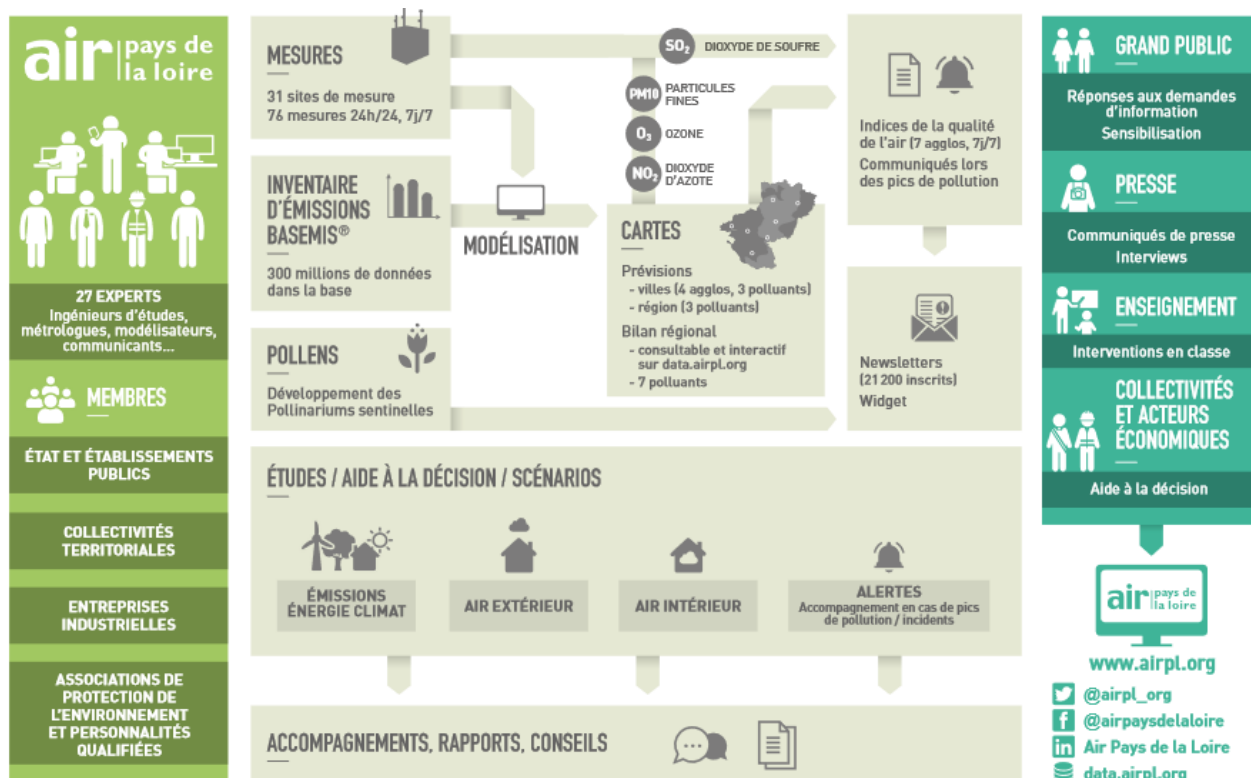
air pays de la loire

27 EXPERTS
Ingénieurs d'études, métrologues, modélisateurs, communicants...

MEMBRES

ÉTAT ET ÉTABLISSEMENTS PUBLICS

COLLECTIVITÉS TERRITORIALES

ENTREPRISES INDUSTRIELLES

ASSOCIATIONS DE PROTECTION DE L'ENVIRONNEMENT ET PERSONNALITÉS QUALIFIÉES

MESURES
31 sites de mesure
76 mesures 24h/24, 7j/7

INVENTAIRE D'ÉMISSIONS BASEMIS®
300 millions de données dans la base

POLLENS
Développement des Pollinariums sentinelles

MODÉLISATION

$SO_2$ DIOXYDE DE SOUFRE
PM10 PARTICULES FINES
$O_3$ OZONE
$NO_2$ DIOXYDE D'AZOTE

CARTES
Prévisions
- villes (4 agglos, 3 polluants)
- région (3 polluants)
Bilan régional
- consultable et interactif sur data.airpl.org
- 7 polluants

Indices de la qualité de l'air (7 agglos, 7j/7)
Communiqués lors des pics de pollution

Newsletters (21 200 inscrits)
Widget

ÉTUDES / AIDE À LA DÉCISION / SCÉNARIOS

ÉMISSIONS ÉNERGIE CLIMAT
AIR EXTÉRIEUR
AIR INTÉRIEUR
ALERTES
Accompagnement en cas de pics de pollution / incidents

ACCOMPAGNEMENTS, RAPPORTS, CONSEILS

GRAND PUBLIC
Réponses aux demandes d'information
Sensibilisation

PRESSE
Communiqués de presse
Interviews

ENSEIGNEMENT
Interventions en classe

COLLECTIVITÉS ET ACTEURS ÉCONOMIQUES
Aide à la décision

air pays de la loire
www.airpl.org
@airpl_org
@airpaysdelaloire
Air Pays de la Loire
data.airpl.org